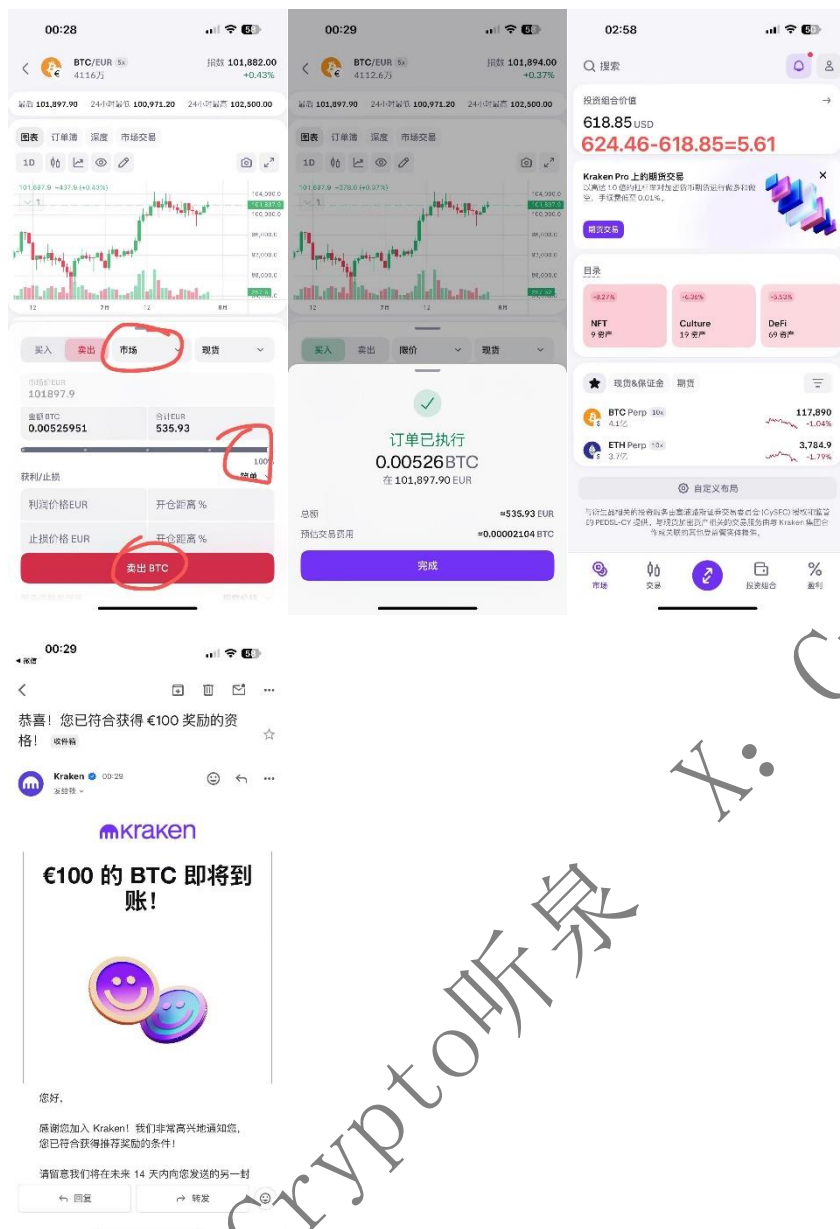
00:28

BTC/EUR 5x
4116万
指数 101,882.00
+0.43%

最新 101,897.90 24小时最低 100,971.20 24小时最高 102,500.00

图表 订单簿 深度 市场交易

1D

101,897.9 +437.9 (+0.43%)

买入 卖出 市场 现货

市场价EUR
101897.9

金额 BTC
0.00525951
合计EUR
535.93

100%

获利/止损

利润价格EUR 开仓距离 %
止损价格 EUR 开仓距离 %

卖出 BTC

00:29

BTC/EUR 5x
4112.6万
指数 101,894.00
+0.37%

最新 101,897.90 24小时最低 100,971.20 24小时最高 102,500.00

图表 订单簿 深度 市场交易

1D

买入 卖出 限价 现货

订单已执行
0.00526BTC
在 101,897.90 EUR

总额 ≈535.93 EUR
预估交易费用 ≈0.00002104 BTC

完成

02:58

搜索

投资组合价值
618.85USD
624.46-618.85=5.61

Kraken Pro 上的期货交易

期货交易

目录

-8.27% NFT 9 资产
-6.36% Culture 19 资产
-5.53% DeFi 69 资产

现货&保证金 期货

BTC Perp 10x 4.1亿 117,890 -1.04%
ETH Perp 10x 3.7亿 3,784.9 -1.79%

自定义布局

市场 交易 投资组合 盈利

00:29
◀ 邮箱

恭喜！您已符合获得 €100 奖励的资格！ 收件箱

Kraken 00:29
发给我

kraken

€100 的 BTC 即将到账！

您好，

感谢您加入 Kraken！我们非常高兴地通知您，您已符合获得推荐奖励的条件！

请留意我们将在未来 14 天内向您发送的另一封

回复 转发

X: Crypto听泉